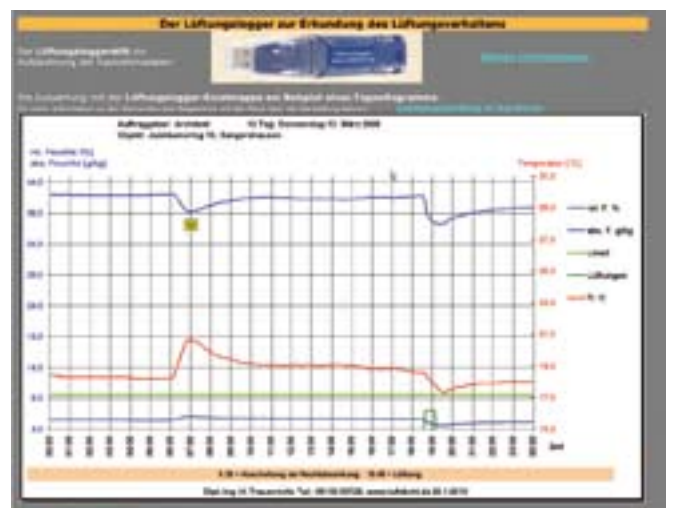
Der Lüftungslogger zur Erkundung des Lüftungsverhaltens

Der Lüftungsloggereinsatz zur Aufzeichnung des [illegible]

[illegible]

Die Auswertung mit den Lüftungslogger-Kurvenmappe am Beispiel eines Tagesprogrammes

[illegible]

Auftraggeber: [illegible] 13 Tag: Donnerstag 13. März 2008

rel. Feuchte [%]
abs. Feuchte [g/kg]

Temperatur [°C]

rel. F. %
abs. F. g/kg
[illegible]
Lüftungen
Tr. °C

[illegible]

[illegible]